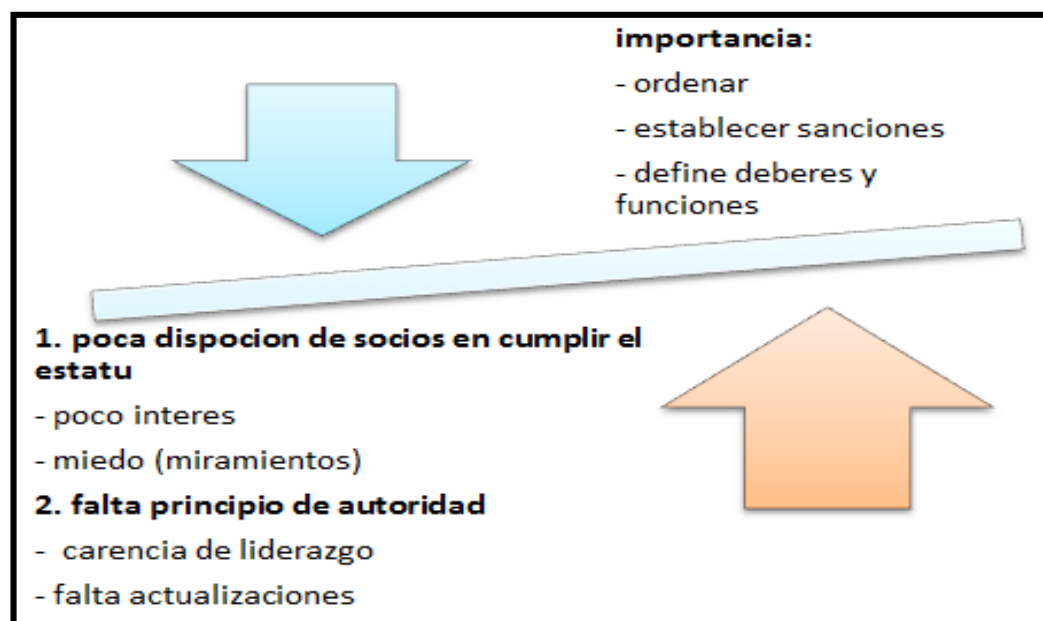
importancia:

- ordenar

- establecer sanciones

- define deberes y funciones

1. poca dispocion de socios en cumplir el estatu

- poco interes

- miedo (miramientos)

2. falta principio de autoridad

- carencia de liderazgo

- falta actualizaciones